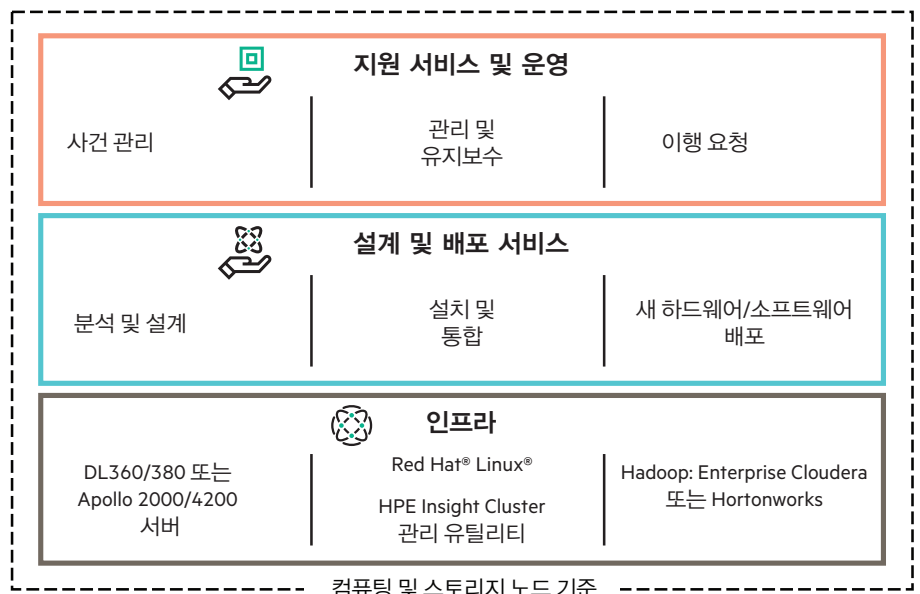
지원 서비스 및 운영

사건 관리

관리 및 유지보수

이행 요청

설계 및 배포 서비스

분석 및 설계

설치 및 통합

새 하드웨어/소프트웨어 배포

인프라

DL360/380 또는 Apollo 2000/4200 서버

Red Hat® Linux®

HPE Insight Cluster 관리 유틸리티

Hadoop: Enterprise Cloudera 또는 Hortonworks

컴퓨팅 및 스토리지 노드 기준